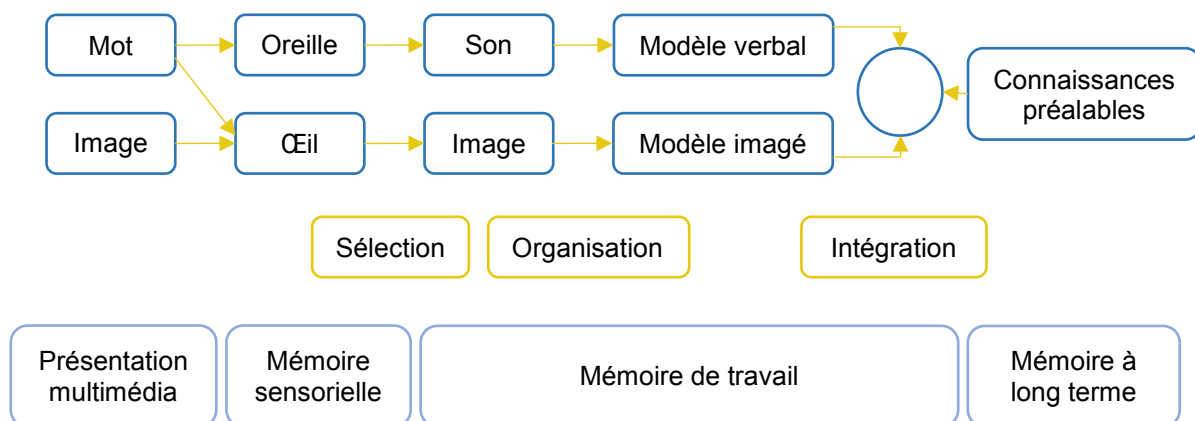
Mot

Oreille

Son

Modèle verbal

Connaissances préalables

Image

Œil

Image

Modèle imagé

Sélection

Organisation

Intégration

Présentation multimédia

Mémoire sensorielle

Mémoire de travail

Mémoire à long terme